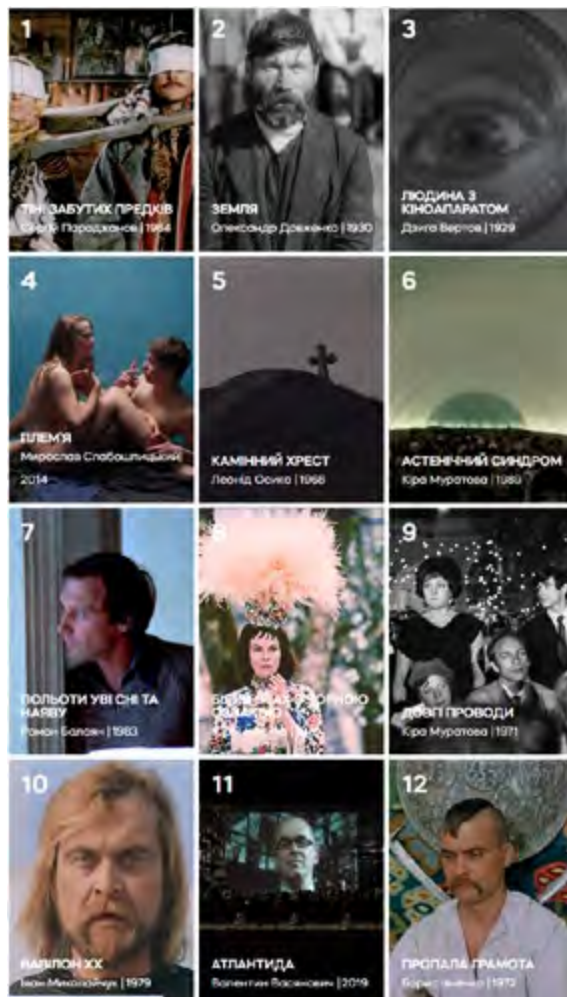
1
ТІНІ ЗАБУТИХ ПРЕДКІВ
Сергій Параджанов | 1964

2
ЗЕМЛЯ
Олександр Довженко | 1930

3
ЛЮДИНА З КІНОАПАРАТОМ
Дзиґа Вертов | 1929

4
ПЛЕМ'Я
Мирослав Слабошпицький
2014

5
КАМІННИЙ ХРЕСТ
Леонід Осика | 1968

6
АСТЕНІЧНИЙ СИНДРОМ
Кіра Муратова | 1989

7
ПОЛЬОТИ УВІ СНІ ТА НАЯВУ
Роман Балаян | 1983

8
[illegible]

9
ДОВГІ ПРОВОДИ
Кіра Муратова | 1971

10
ВАВІЛОН XX
Іван Миколайчук | 1979

11
АТЛАНТИДА
Валентин Васянович | 2019

12
ПРОПАЛА ГРАМОТА
Борис Івченко | 1972